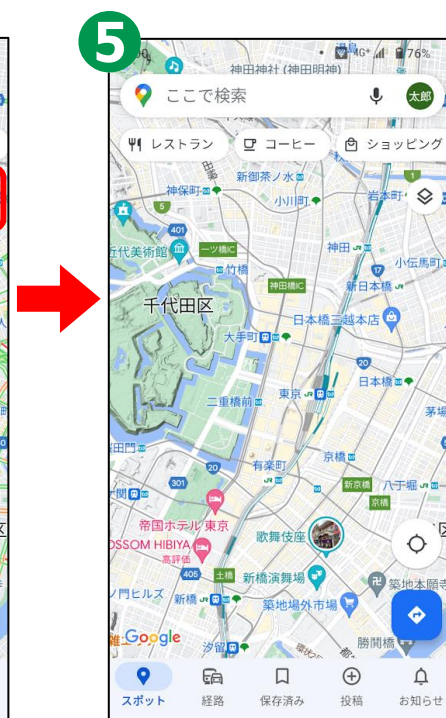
5

76%

神田神社 (神田明神)

ここで検索

太郎

レストラン

コーヒー

ショッピング

神保町

新御茶ノ水

小川町

岩本町

近代美術館

一ツ橋IC

竹橋

神田

小伝馬町

神田橋IC

新日本橋

千代田区

日本橋三越本店

大手町

東京

日本橋

茅場

二重橋前

田門

有楽町

京橋

新京橋

八丁堀

京橋

帝国ホテル 東京

OSSOM HIBIYA

高評価

歌舞伎座

405

土橋

新橋演舞場

築地本願寺

ノ門ヒルズ

新橋

築地場外市場

Google

汐留

勝鬨橋

スポット

経路

保存済み

投稿

お知らせ